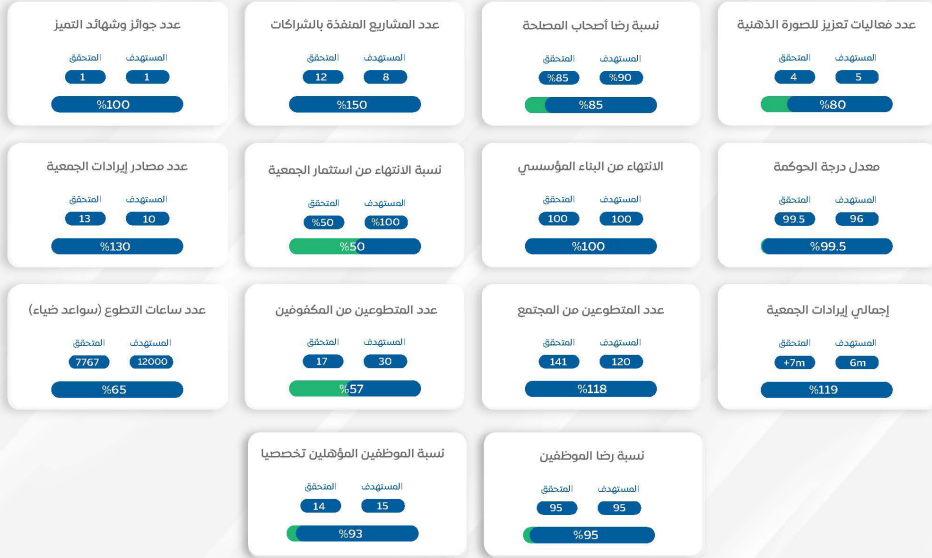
عدد فعاليات تعزيز للصورة الذهنية
المستهدف 5
المتحقق 4
%80

نسبة رضا أصحاب المصلحة
المستهدف %90
المتحقق %85
%85

عدد المشاريع المنفذة بالشراكات
المستهدف 8
المتحقق 12
%150

عدد جوائز وشهائد التميز
المستهدف 1
المتحقق 1
%100

معدل درجة الحوكمة
المستهدف 96
المتحقق 99.5
%99.5

الانتهاء من البناء المؤسسي
المستهدف 100
المتحقق 100
%100

نسبة الانتهاء من استثمار الجمعية
المستهدف %100
المتحقق %50
%50

عدد مصادر إيرادات الجمعية
المستهدف 10
المتحقق 13
%130

إجمالي إيرادات الجمعية
المستهدف 6m
المتحقق +7m
%119

عدد المتطوعين من المجتمع
المستهدف 120
المتحقق 141
%118

عدد المتطوعين من المكفوفين
المستهدف 30
المتحقق 17
%57

عدد ساعات التطوع (سواعد ضياء)
المستهدف 12000
المتحقق 7767
%65

نسبة رضا الموظفين
المستهدف 95
المتحقق 95
%95

نسبة الموظفين المؤهلين تخصصيا
المستهدف 15
المتحقق 14
%93